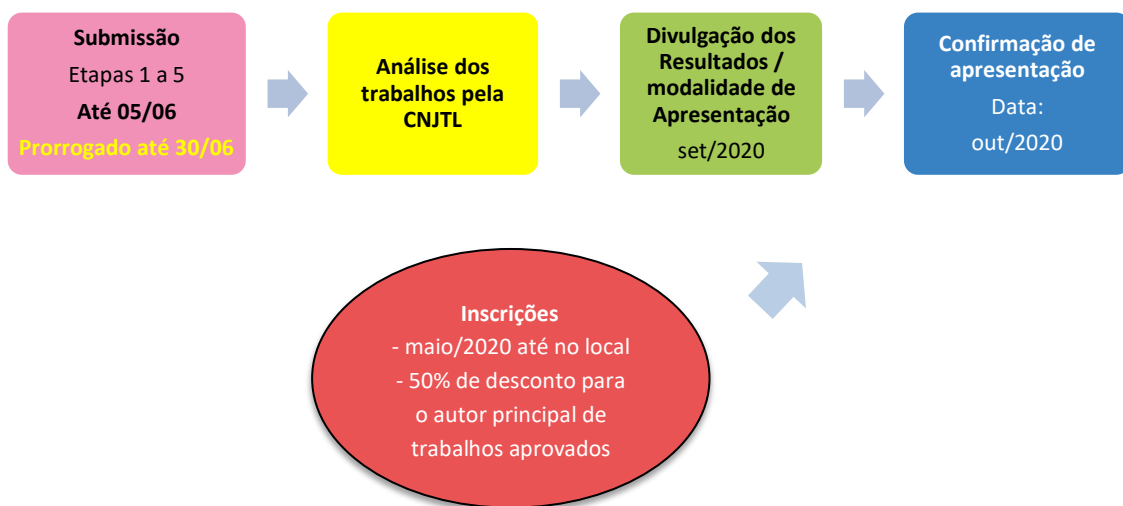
Submissão
Etapas 1 a 5
Até 05/06
Prorrogado até 30/06

Análise dos trabalhos pela CNJTL

Divulgação dos Resultados / modalidade de Apresentação
set/2020

Confirmação de apresentação
Data:
out/2020

Inscrições
- maio/2020 até no local
- 50% de desconto para o autor principal de trabalhos aprovados